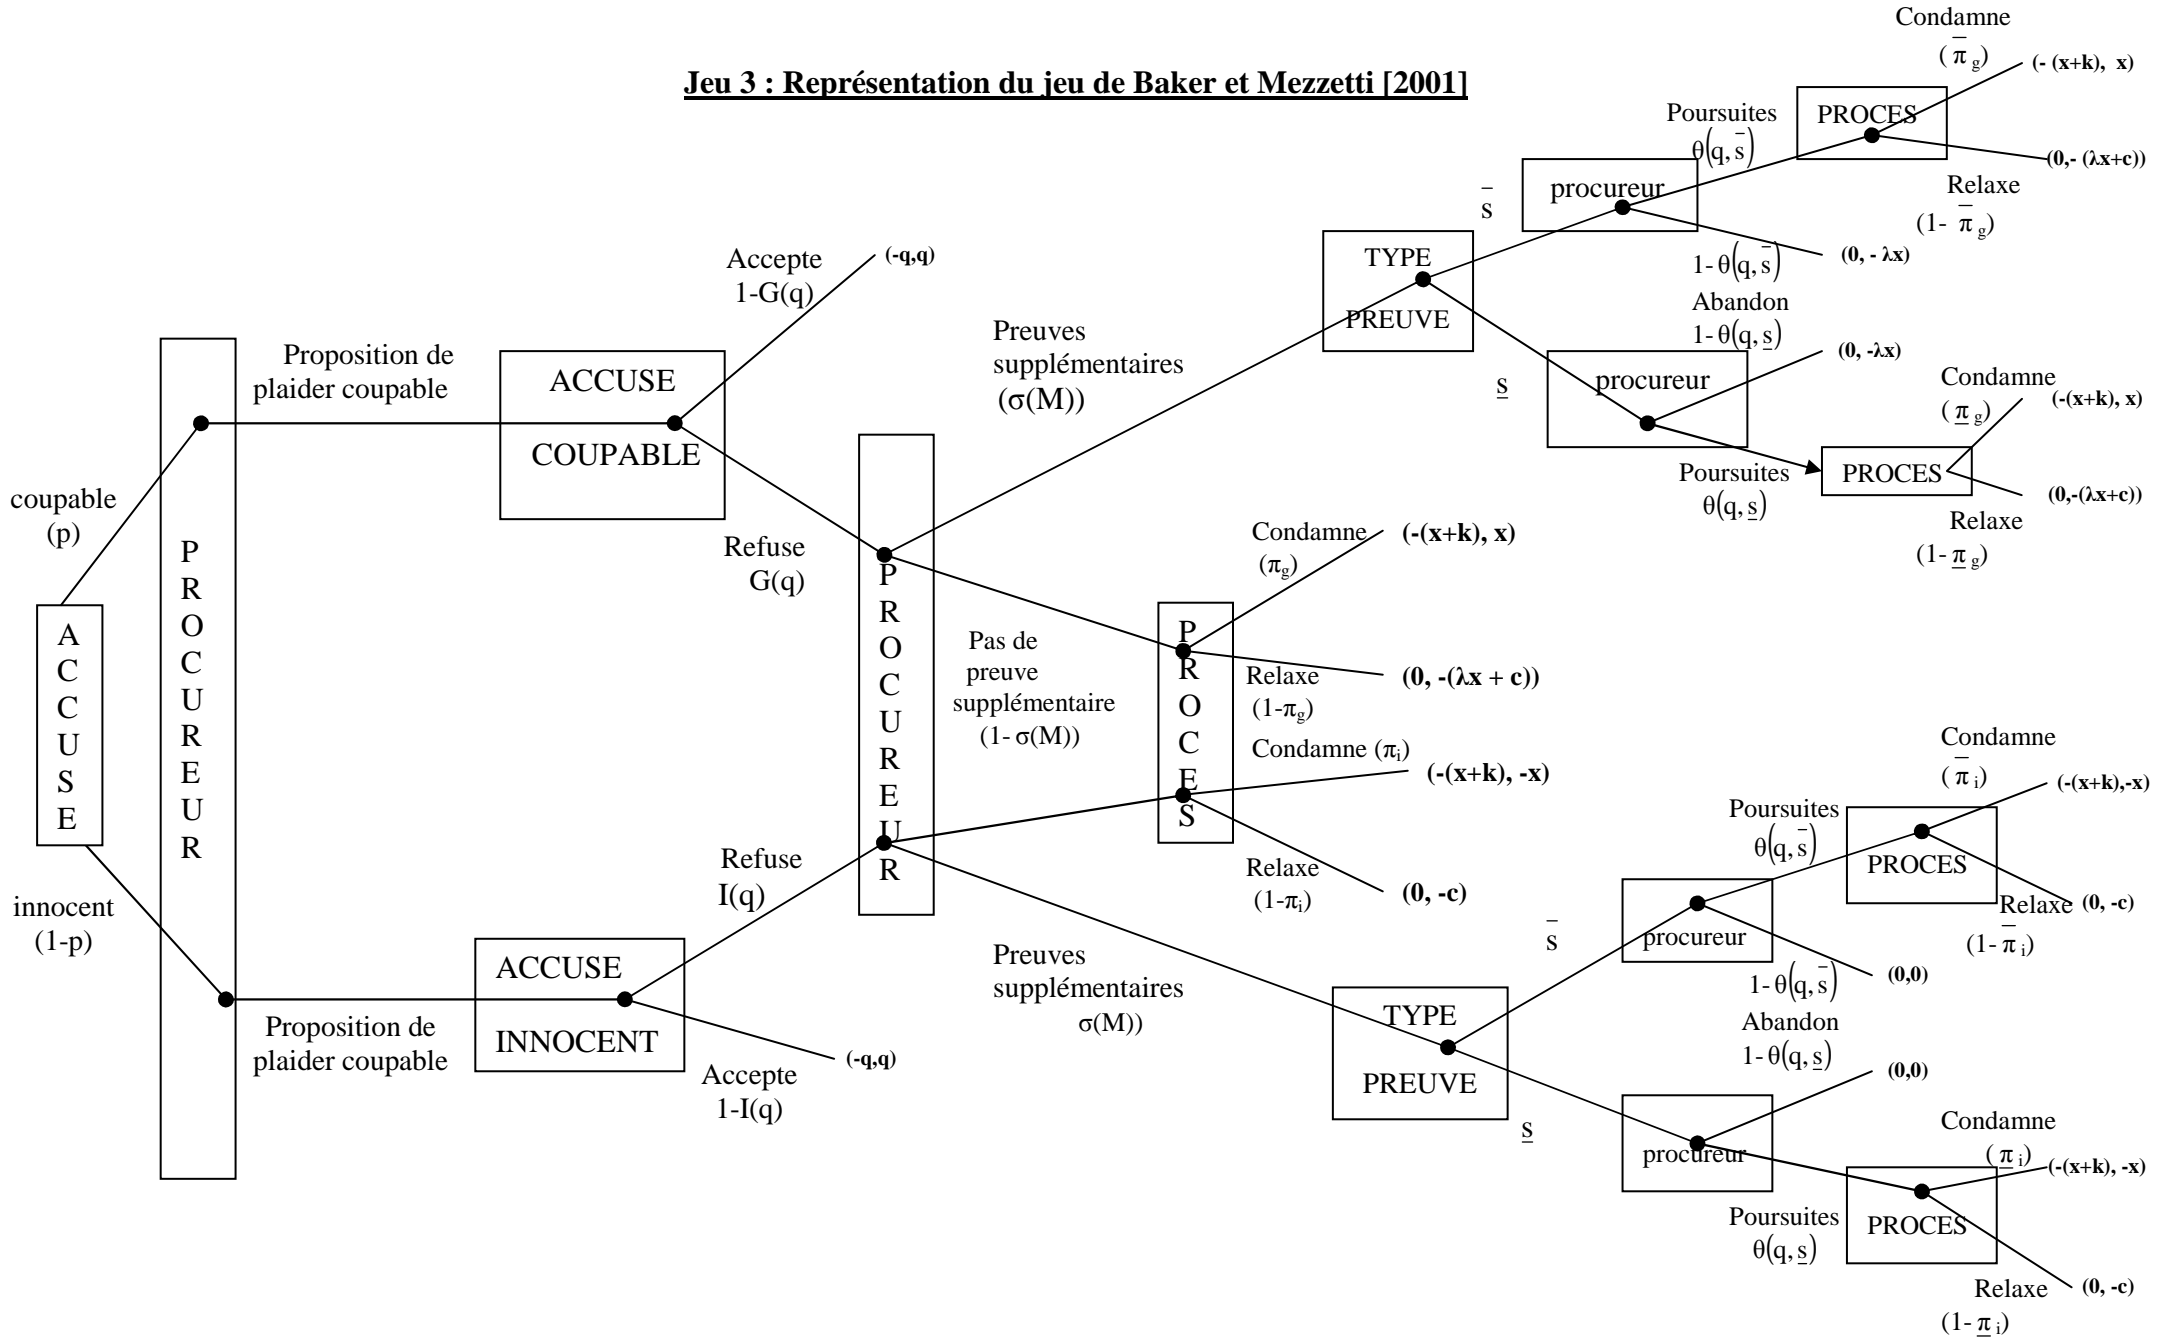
Jeu 3 : Représentation du jeu de Baker et Mezzetti [2001]

ACCUSE

coupable (p)

innocent (1-p)

PROCUREUR

Proposition de plaider coupable

ACCUSE COUPABLE

Accepte 1-G(q)

(-q,q)

Refuse G(q)

PROCUREUR

Preuves supplémentaires (σ(M))

TYPE PREUVE

$\bar{s}$

procureur

Poursuites $\theta(q,\bar{s})$

PROCES

Condamne ($\bar{\pi}_g$)

(- (x+k), x)

(0,- (λx+c))

Relaxe (1- $\bar{\pi}_g$)

1- $\theta(q,\bar{s})$

(0, - λx)

$\underline{s}$

procureur

Abandon 1- $\theta(q,\underline{s})$

(0, -λx)

Poursuites $\theta(q,\underline{s})$

PROCES

Condamne ($\underline{\pi}_g$)

(-(x+k), x)

(0,-(λx+c))

Relaxe (1- $\underline{\pi}_g$)

Pas de preuve supplémentaire (1- σ(M))

PROCES

Condamne ($\pi_g$)

(-(x+k), x)

Relaxe (1-$\pi_g$)

(0, -(λx + c))

Condamne ($\pi_i$)

(-(x+k), -x)

Relaxe (1-$\pi_i$)

(0, -c)

Proposition de plaider coupable

ACCUSE INNOCENT

Accepte 1-I(q)

(-q,q)

Refuse I(q)

Preuves supplémentaires σ(M))

TYPE PREUVE

$\bar{s}$

procureur

Poursuites $\theta(q,\bar{s})$

PROCES

Condamne ($\bar{\pi}_i$)

(-(x+k),-x)

Relaxe (1- $\bar{\pi}_i$)

(0, -c)

1- $\theta(q,\bar{s})$

(0,0)

$\underline{s}$

procureur

Abandon 1- $\theta(q,\underline{s})$

(0,0)

Poursuites $\theta(q,\underline{s})$

PROCES

Condamne ($\underline{\pi}_i$)

(-(x+k), -x)

Relaxe (1- $\underline{\pi}_i$)

(0, -c)